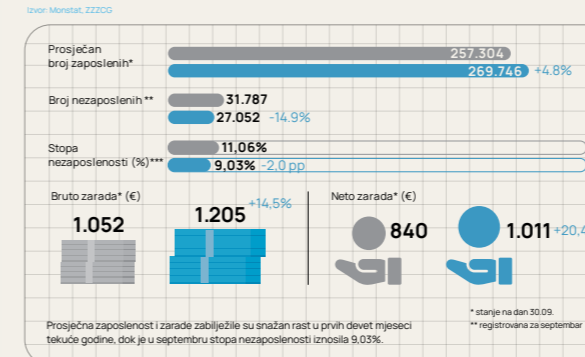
Izvor: Monstat, ZZZCG

Prosječan broj zaposlenih*
257.304
269.746 +4,8%

Broj nezaposlenih **
31.787
27.052 -14,9%

Stopa nezaposlenosti (%)***
11,06%
9,03% -2,0 pp

Bruto zarada* (€)
1.052
1.205 +14,5%

Neto zarada* (€)
840
1.011 +20,4

Prosječna zaposlenost i zarade zabilježile su snažan rast u prvih devet mjeseci tekuće godine, dok je u septembru stopa nezaposlenosti iznosila 9,03%.

* stanje na dan 30.09.
** registrovana za septembar